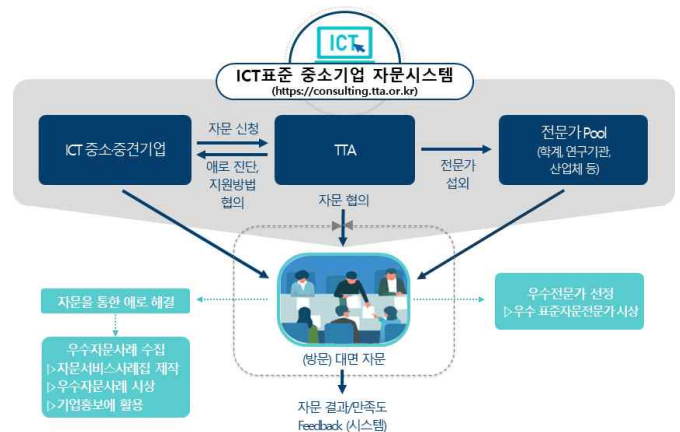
ICT

ICT표준 중소기업 자문시스템
(https://consulting.tta.or.kr)

ICT 중소중견기업

자문 신청

애로 진단, 지원방법 협의

TTA

전문가 섭외

전문가 Pool
(학계, 연구기관, 산업체 등)

자문 협의

자문을 통한 애로 해결

우수자문사례 수집
▷자문서비스사례집 제작
▷우수자문사례 시상
▷기업홍보에 활용

(방문) 대면 자문

우수전문가 선정
▷우수 표준자문전문가 시상

자문 결과/만족도
Feedback (시스템)